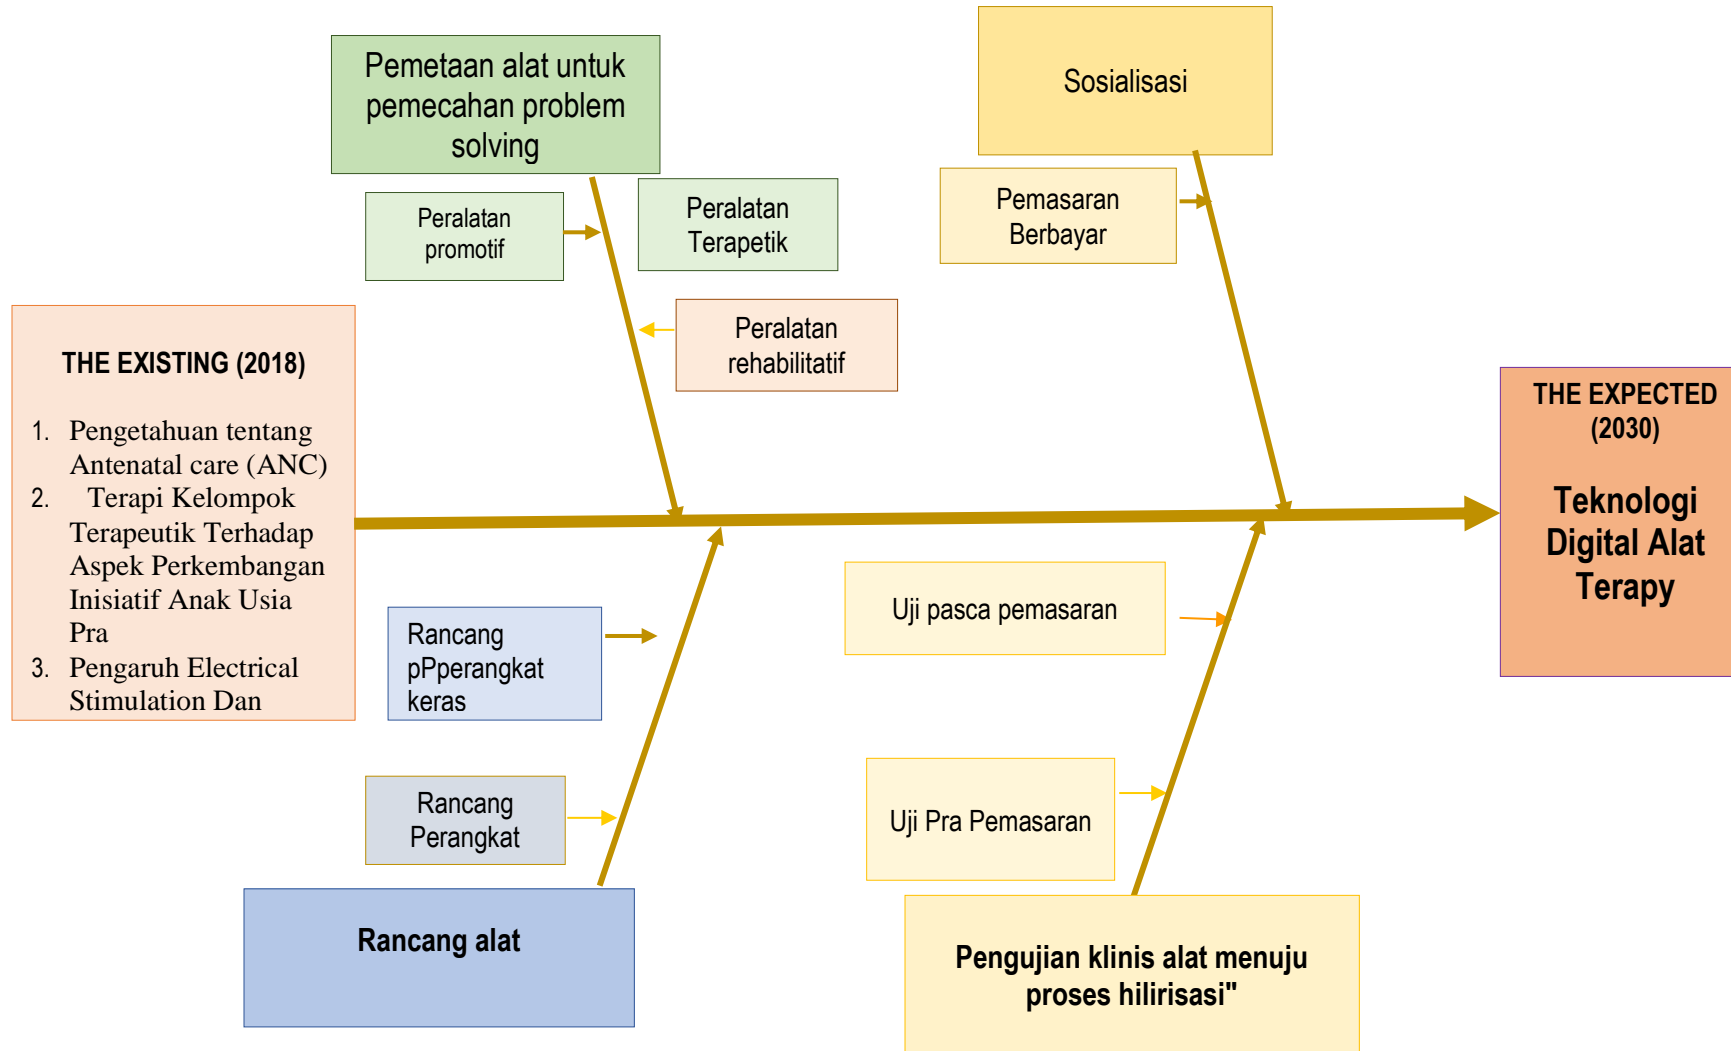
Pemetaan alat untuk pemecahan problem solving

Sosialisasi

Peralatan promotif

Peralatan Terapetik

Pemasaran Berbayar

Peralatan rehabilitatif

THE EXISTING (2018)

1. Pengetahuan tentang Antenatal care (ANC)
2. Terapi Kelompok Terapeutik Terhadap Aspek Perkembangan Inisiatif Anak Usia Pra
3. Pengaruh Electrical Stimulation Dan

THE EXPECTED (2030)

Teknologi Digital Alat Terapy

Uji pasca pemasaran

Rancang pPperangkat keras

Rancang Perangkat

Uji Pra Pemasaran

Rancang alat

Pengujian klinis alat menuju proses hilirisasi"